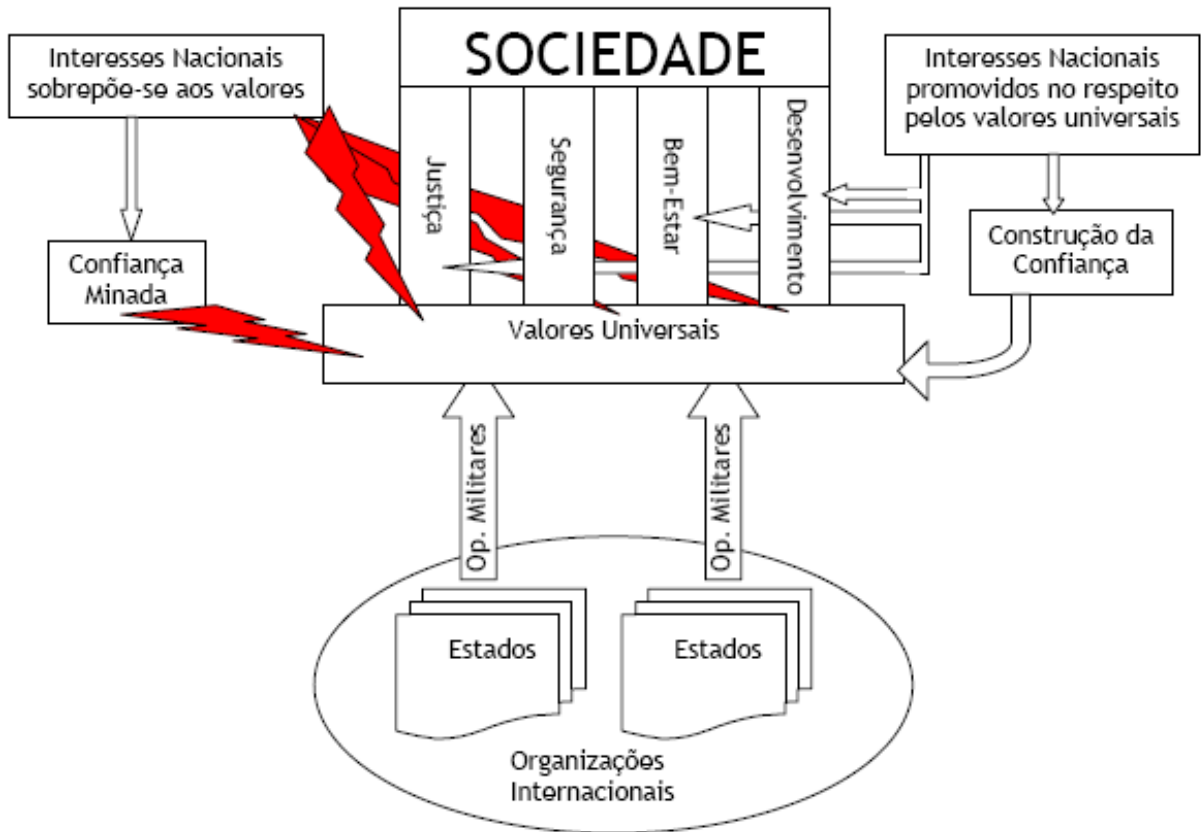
Interesses Nacionais sobrepõe-se aos valores

SOCIEDADE

Interesses Nacionais promovidos no respeito pelos valores universais

Justiça

Segurança

Bem-Estar

Desenvolvimento

Confiança Minada

Construção da Confiança

Valores Universais

Op. Militares

Op. Militares

Estados

Estados

Organizações Internacionais